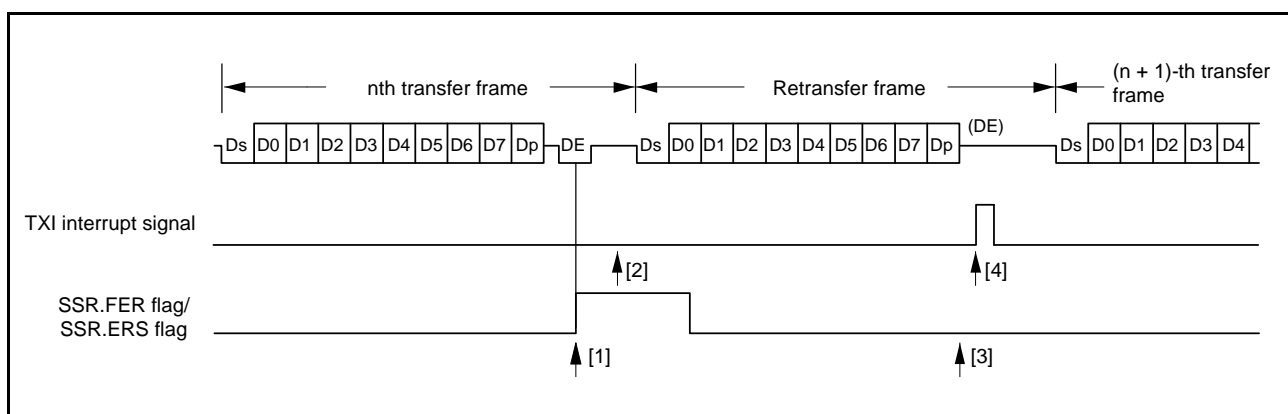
nth transfer frame

Retransfer frame

(n + 1)-th transfer frame

Ds D0 D1 D2 D3 D4 D5 D6 D7 Dp DE Ds D0 D1 D2 D3 D4 D5 D6 D7 Dp (DE) Ds D0 D1 D2 D3 D4

TXI interrupt signal

[2]

[4]

SSR.FER flag/
SSR.ERS flag

[1]

[3]